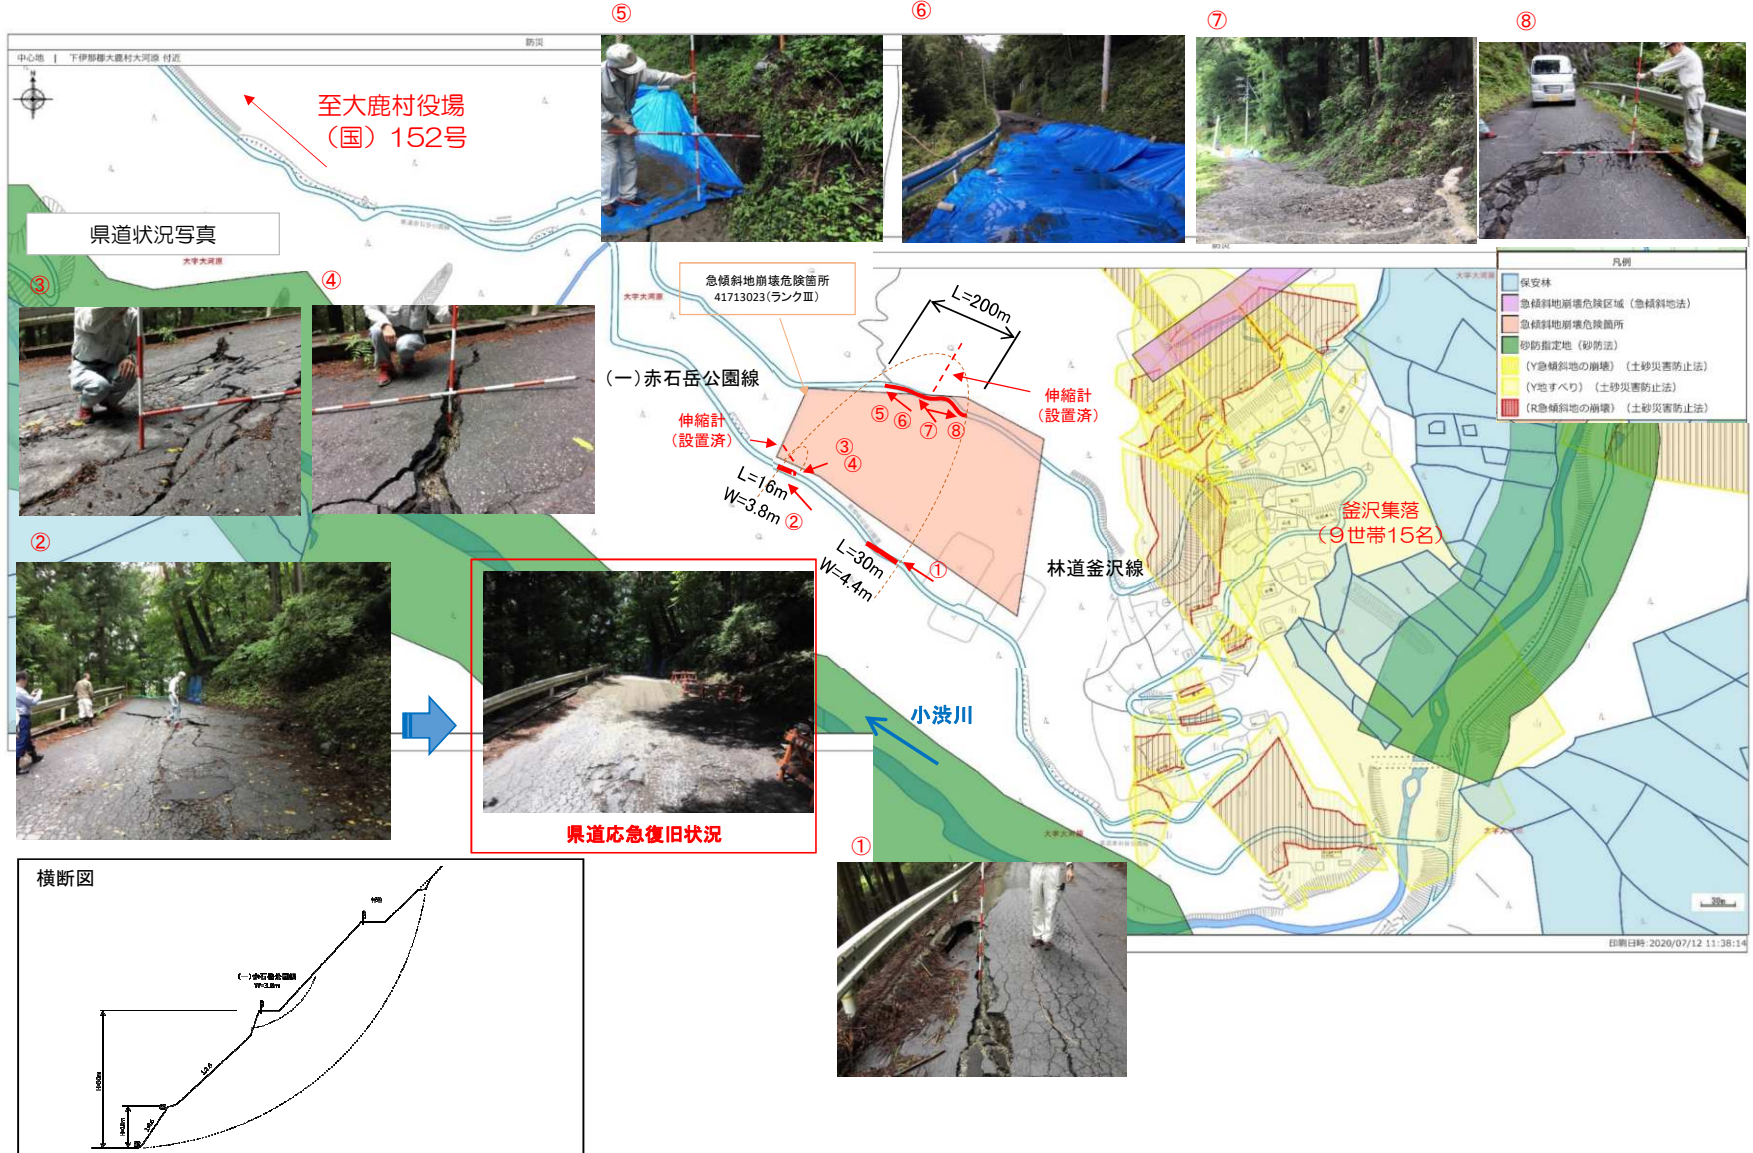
⑤ ⑥ ⑦ ⑧

中心地 | 下伊那郡大鹿村大河原 付近

防災

至大鹿村役場
（国）152号

県道状況写真

大字大河原

③ ④

②

急傾斜地崩壊危険箇所
41713023（ランクⅢ）

（一）赤石岳公園線

L=200m

伸縮計
（設置済）

伸縮計
（設置済）

⑤ ⑥ ⑦ ⑧

③
④

L=16m
W=3.8m ②

L=30m
W=4.4m

①

林道釜沢線

釜沢集落
（9世帯15名）

小渋川

県道応急復旧状況

①

凡例
保安林
急傾斜地崩壊危険区域（急傾斜地法）
急傾斜地崩壊危険箇所
砂防指定地（砂防法）
（Y急傾斜地の崩壊）（土砂災害防止法）
（Y地すべり）（土砂災害防止法）
（R急傾斜地の崩壊）（土砂災害防止法）

印刷日時:2020/07/12 11:38:14

横断図

（一）赤石岳公園線
W=3.8m